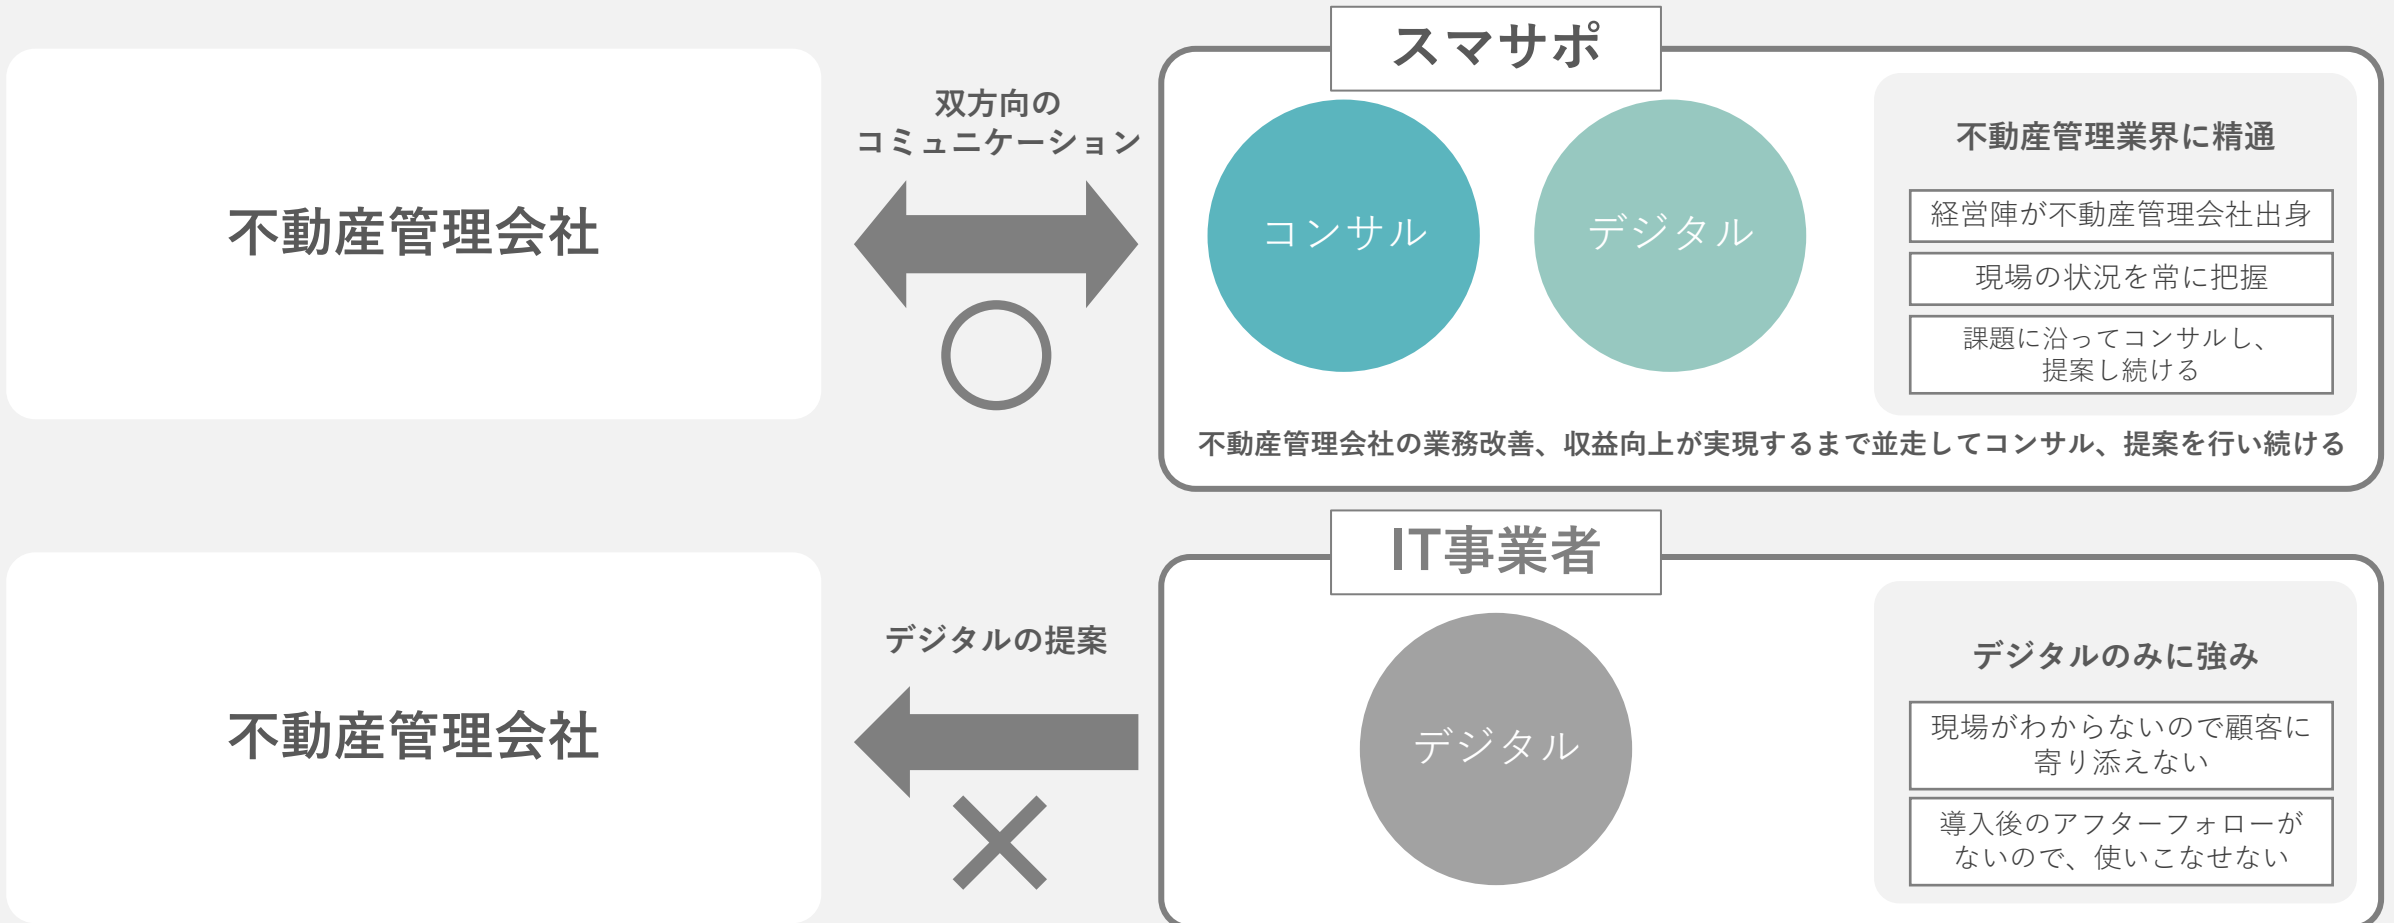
不動産管理会社

双方向の
コミュニケーション

〇

スマサポ

コンサル

デジタル

不動産管理業界に精通

経営陣が不動産管理会社出身

現場の状況を常に把握

課題に沿ってコンサルし、
提案し続ける

不動産管理会社の業務改善、収益向上が実現するまで並走してコンサル、提案を行い続ける

不動産管理会社

デジタルの提案

✕

IT事業者

デジタル

デジタルのみに強み

現場がわからないので顧客に
寄り添えない

導入後のアフターフォローが
ないので、使いこなせない